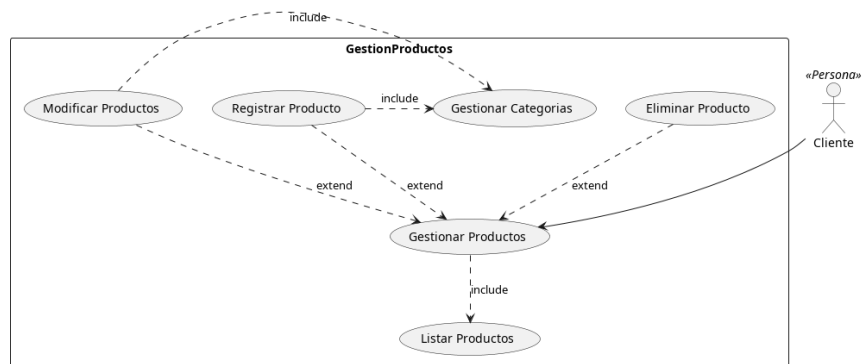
include

GestionProductos

Modificar Productos

Registrar Producto

include

Gestionar Categorias

Eliminar Producto

«Persona»

Cliente

extend

extend

extend

Gestionar Productos

include

Listar Productos